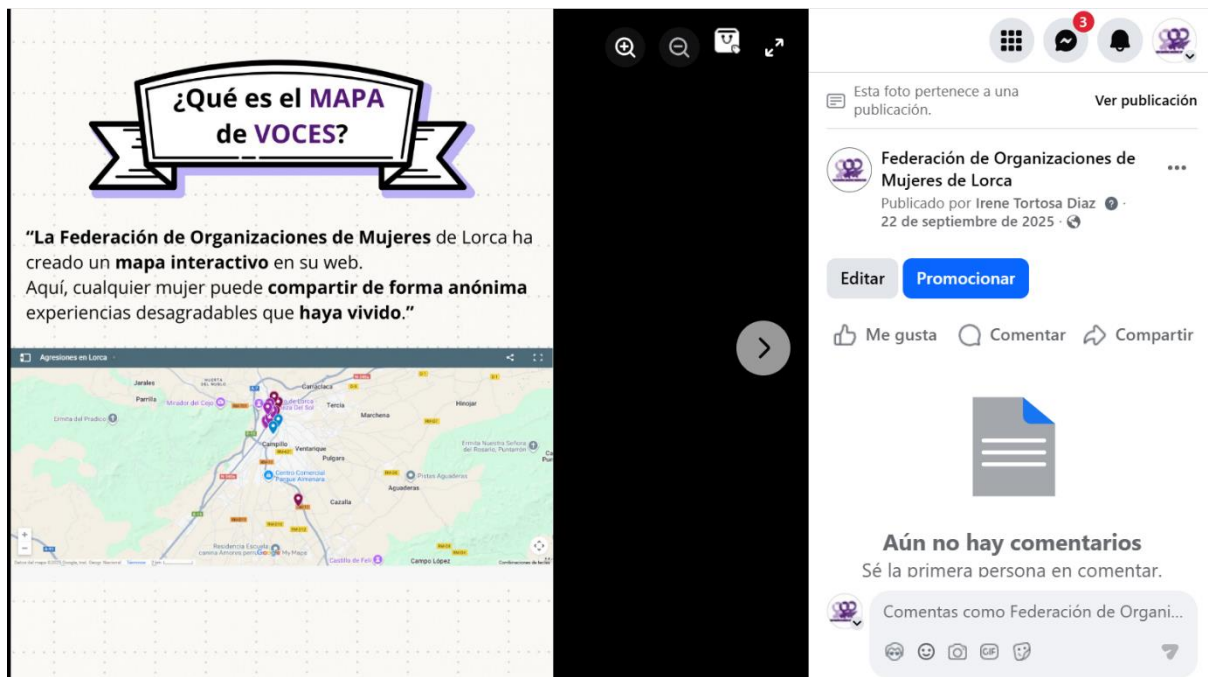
¿Qué es el MAPA de VOCES?

"La Federación de Organizaciones de Mujeres de Lorca ha creado un mapa interactivo en su web.
Aquí, cualquier mujer puede compartir de forma anónima experiencias desagradables que haya vivido."

Agresiones en Lorca

Jarales
Parrilla
Mirador del Cejo
Ermita del Pradico
Campillo
Tercia
Marchena
Hinojar
Ventarique
Pulgara
Centro Comercial Parque Almenara
Pozos Aguaderas
Aguaderas
Cazalla
Ermita Nuestra Señora del Rosario, Purias
Residencia Escuela
Google My Maps
Campo López

3

Esta foto pertenece a una publicación.
Ver publicación

Federación de Organizaciones de Mujeres de Lorca
Publicado por Irene Tortosa Diaz · 22 de septiembre de 2025 ·

Editar
Promocionar

Me gusta
Comentar
Compartir

Aún no hay comentarios
Sé la primera persona en comentar.

Comentas como Federación de Organi...